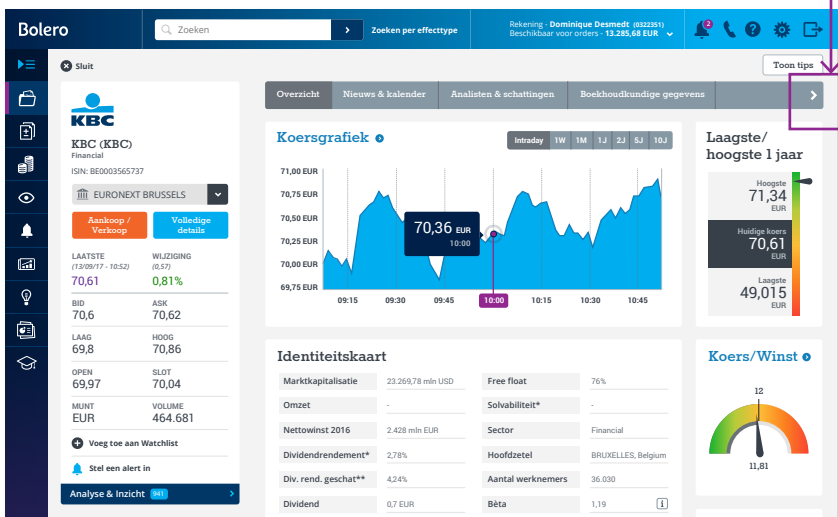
Bolero
Zoeken
Zoeken per effecttype
Rekening - Dominique Desmedt (0322351)
Beschikbaar voor orders - 13.285,68 EUR
2
Sluit
Toon tips
KBC
KBC (KBC)
Financial
ISIN: BE0003565737
EURONEXT BRUSSELS
Aankoop / Verkoop
Volledige details
LAATSTE (13/09/17 - 10:52)
70,61
WIJZIGING (0,57)
0,81%
BID
70,6
ASK
70,62
LAAG
69,8
HOOG
70,86
OPEN
69,97
SLOT
70,04
MUNT
EUR
VOLUME
464.681
Voeg toe aan Watchlist
Stel een alert in
Analyse & Inzicht 941
Overzicht
Nieuws & kalender
Analisten & schattingen
Boekhoudkundige gegevens
Koersgrafiek
Intraday
1W
1M
1J
2J
5J
10J
71,00 EUR
70,75 EUR
70,50 EUR
70,25 EUR
70,00 EUR
69,75 EUR
70,36 EUR
10:00
09:15
09:30
09:45
10:00
10:15
10:30
10:45
Laagste/ hoogste 1 jaar
Hoogste
71,34
EUR
Huidige koers
70,61
EUR
Laagste
49,015
EUR
Identiteitskaart
| Marktkapitalisatie | 23.269,78 mln USD | Free float | 76% |
|---|---|---|---|
| Omzet | - | Solvabiliteit* | - |
| Nettowinst 2016 | 2.428 mln EUR | Sector | Financial |
| Dividendrendement* | 2,78% | Hoofdzetel | BRUXELLES, Belgium |
| Div. rend. geschat** | 4,24% | Aantal werknemers | 36.030 |
| Dividend | 0,7 EUR | Bèta | 1,19 |
Koers/Winst
12
11,81